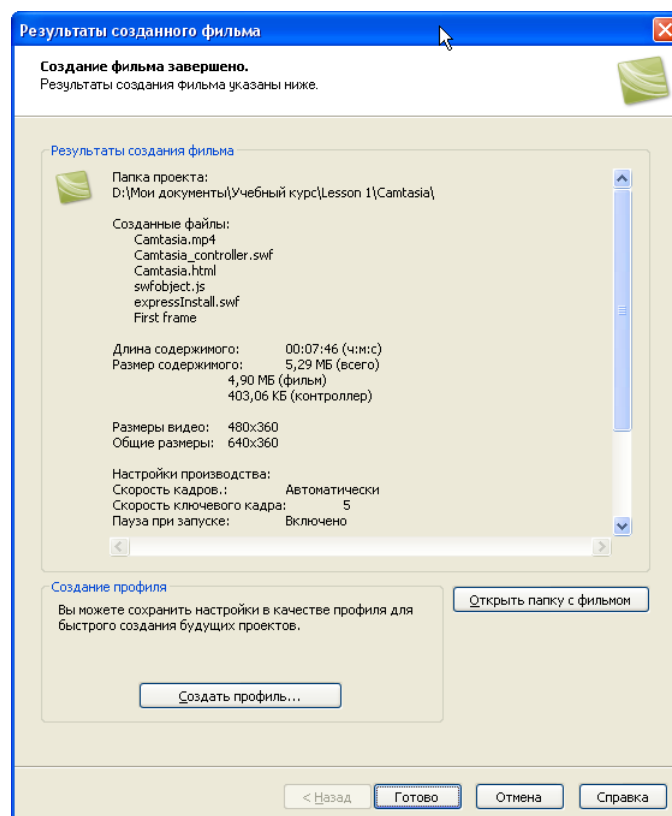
Результаты созданного фильма

Создание фильма завершено.
Результаты создания фильма указаны ниже.

Результаты создания фильма

Папка проекта:
D:\Мои документы\Учебный курс\Lesson 1\Camtasia\

Созданные файлы:
Camtasia.mp4
Camtasia_controller.swf
Camtasia.html
swfobject.js
expressInstall.swf
First frame

Длина содержимого: 00:07:46 (ч:м:с)
Размер содержимого: 5,29 МБ (всего)
4,90 МБ (фильм)
403,06 КБ (контроллер)

Размеры видео: 480x360
Общие размеры: 640x360

Настройки производства:
Скорость кадров.: Автоматически
Скорость ключевого кадра: 5
Пауза при запуске: Включено

Создание профиля

Вы можете сохранить настройки в качестве профиля для быстрого создания будущих проектов.

Создать профиль...

Открыть папку с фильмом

< Назад

Готово

Отмена

Справка